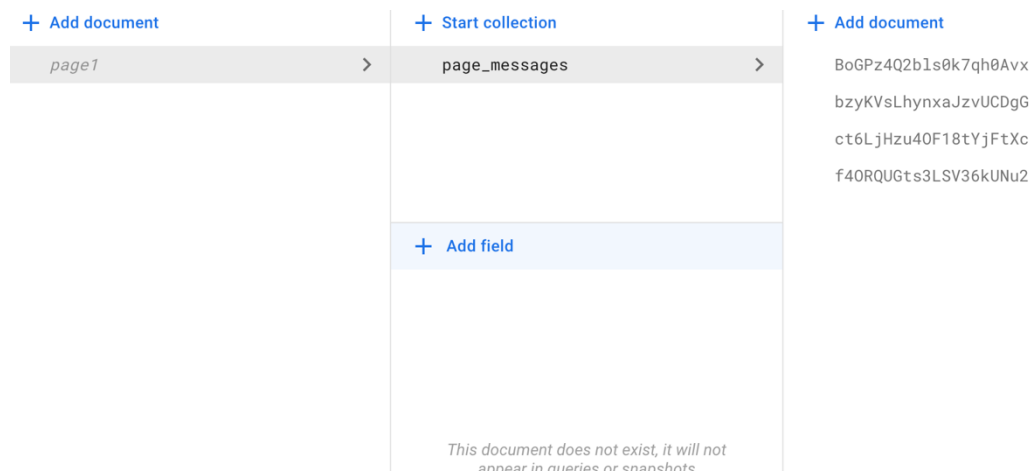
+ Add document

page1

+ Start collection

page_messages

+ Add field

This document does not exist, it will not appear in queries or snapshots

+ Add document

BoGPz4Q2bls0k7qh0Avx

bzyKVsLhynxaJzvUCDgG

ct6LjHzu4OF18tYjFtXc

f4ORQUGts3LSV36kUNu2